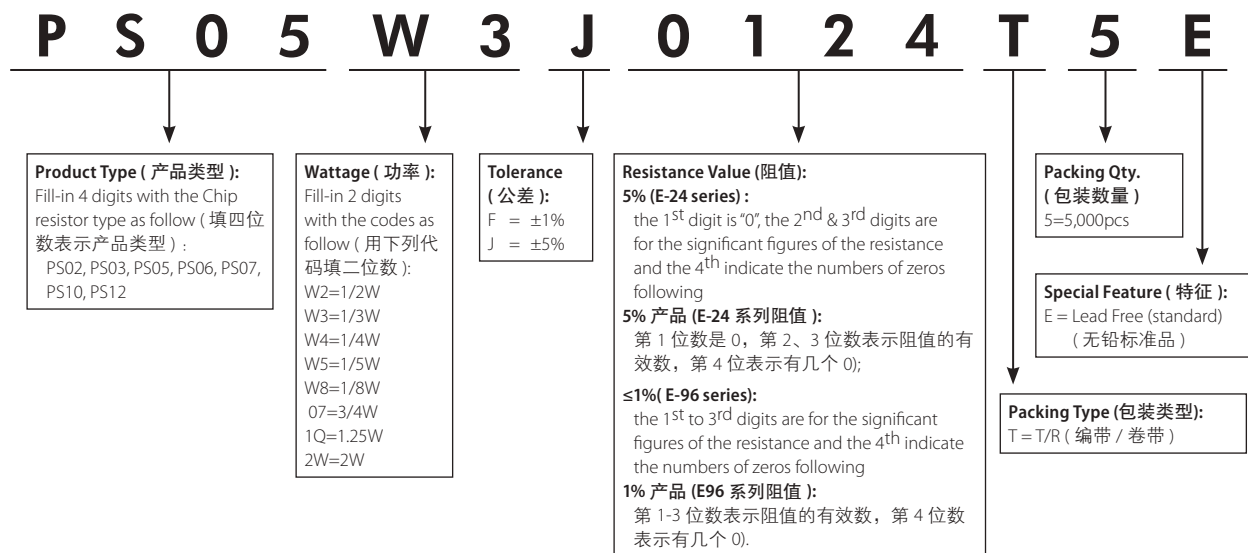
P S 0 5 W 3 J 0 1 2 4 T 5 E

**Product Type ( 产品类型 ):**
Fill-in 4 digits with the Chip resistor type as follow ( 填四位数表示产品类型 ) :
PS02, PS03, PS05, PS06, PS07, PS10, PS12

**Wattage ( 功率 ):**
Fill-in 2 digits with the codes as follow ( 用下列代码填二位数 ):
W2=1/2W
W3=1/3W
W4=1/4W
W5=1/5W
W8=1/8W
07=3/4W
1Q=1.25W
2W=2W

**Tolerance ( 公差 ):**
F = ±1%
J = ±5%

**Resistance Value (阻值):**
**5% (E-24 series) :**
the 1$^{st}$ digit is "0", the 2$^{nd}$ & 3$^{rd}$ digits are for the significant figures of the resistance and the 4$^{th}$ indicate the numbers of zeros following
**5% 产品 (E-24 系列阻值 ):**
第 1 位数是 0，第 2、3 位数表示阻值的有效数，第 4 位表示有几个 0);
**≤1%( E-96 series):**
the 1$^{st}$ to 3$^{rd}$ digits are for the significant figures of the resistance and the 4$^{th}$ indicate the numbers of zeros following
**1% 产品 (E96 系列阻值 ):**
第 1-3 位数表示阻值的有效数，第 4 位数表示有几个 0).

**Packing Qty. ( 包装数量 )**
5=5,000pcs

**Special Feature ( 特征 ):**
E = Lead Free (standard)
( 无铅标准品 )

**Packing Type (包装类型):**
T = T/R ( 编带 / 卷带 )